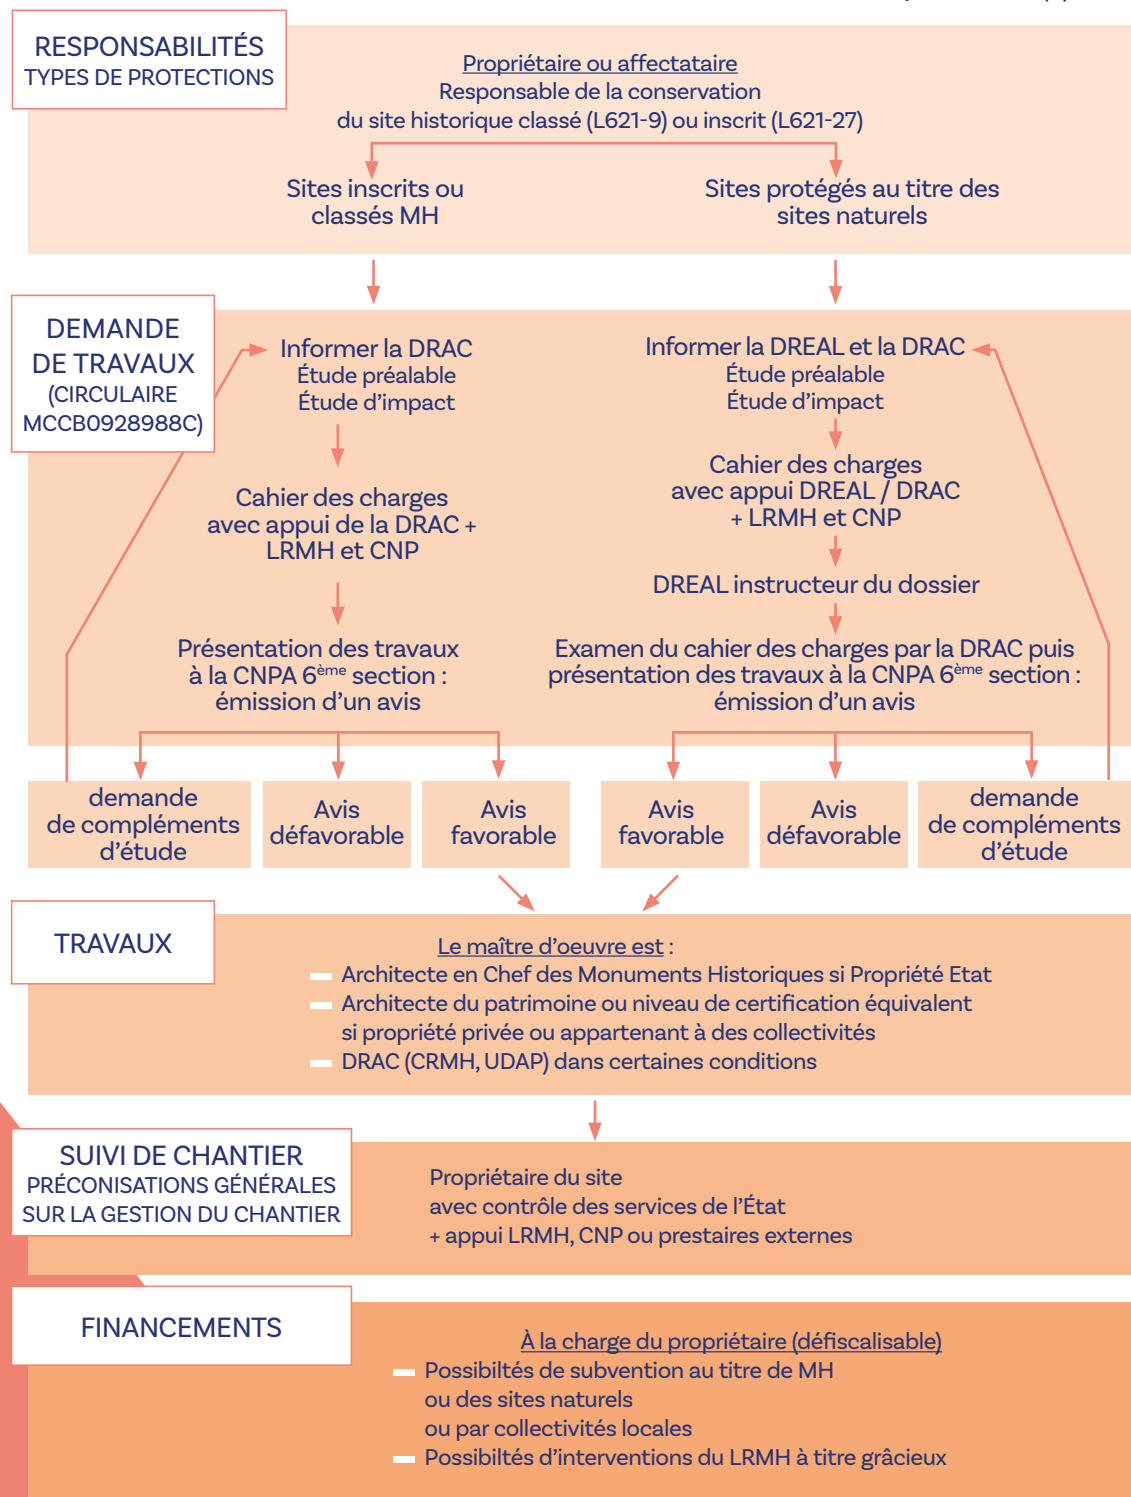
RESPONSABILITÉS
TYPES DE PROTECTIONS

Propriétaire ou affectataire
Responsable de la conservation du site historique classé (L621-9) ou inscrit (L621-27)

Sites inscrits ou classés MH

Sites protégés au titre des sites naturels

DEMANDE DE TRAVAUX
(CIRCULAIRE MCCB0928988C)

Informer la DRAC
Étude préalable
Étude d'impact

Cahier des charges avec appui de la DRAC + LRMH et CNP

Présentation des travaux à la CNPA 6$^{ème}$ section : émission d'un avis

Informer la DREAL et la DRAC
Étude préalable
Étude d'impact

Cahier des charges avec appui DREAL / DRAC + LRMH et CNP

DREAL instructeur du dossier

Examen du cahier des charges par la DRAC puis présentation des travaux à la CNPA 6$^{ème}$ section : émission d'un avis

demande de compléments d'étude

Avis défavorable

Avis favorable

Avis favorable

Avis défavorable

demande de compléments d'étude

TRAVAUX

Le maître d'oeuvre est :
Architecte en Chef des Monuments Historiques si Propriété Etat
Architecte du patrimoine ou niveau de certification équivalent si propriété privée ou appartenant à des collectivités
DRAC (CRMH, UDAP) dans certaines conditions

SUIVI DE CHANTIER
PRÉCONISATIONS GÉNÉRALES SUR LA GESTION DU CHANTIER

Propriétaire du site
avec contrôle des services de l'État
+ appui LRMH, CNP ou prestaires externes

FINANCEMENTS

À la charge du propriétaire (défiscalisable)
Possibiltés de subvention au titre de MH ou des sites naturels ou par collectivités locales
Possibiltés d'interventions du LRMH à titre grâcieux